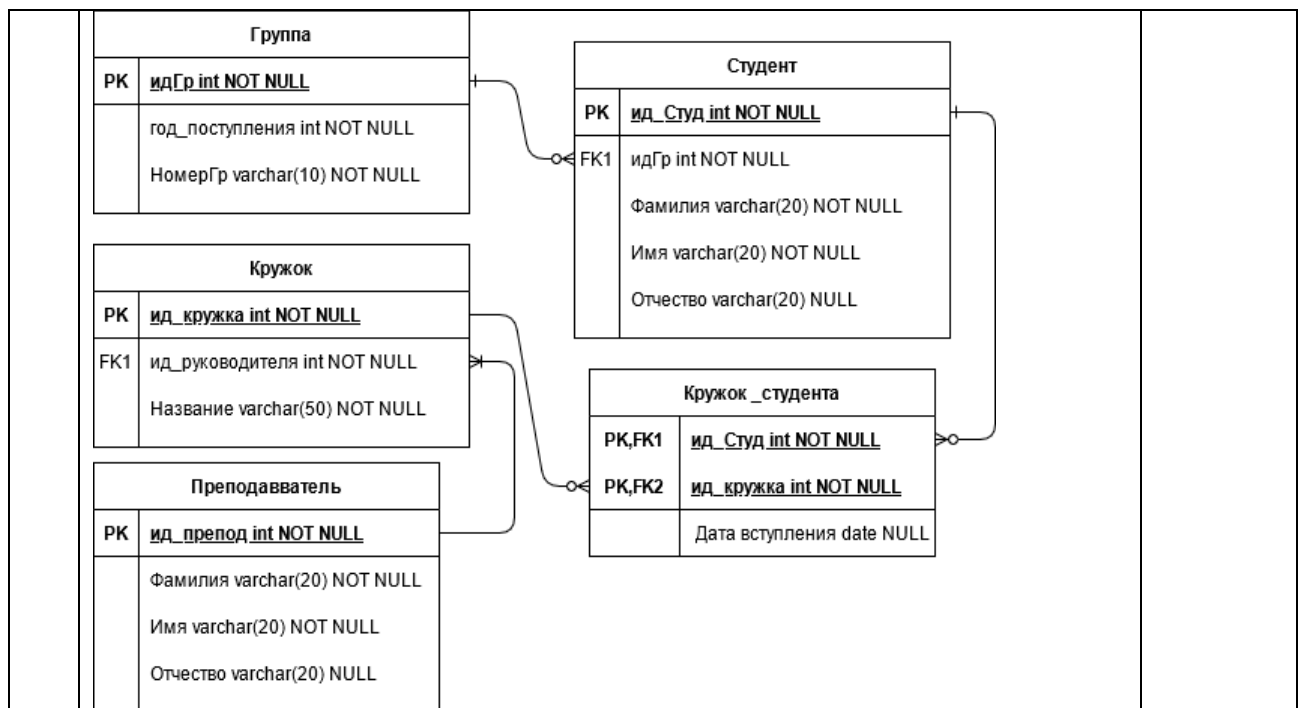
Группа

| PK | идГр int NOT NULL |
|---|---|
| | год_поступления int NOT NULL |
| | НомерГр varchar(10) NOT NULL |

Студент

| PK | ид_Студ int NOT NULL |
|---|---|
| FK1 | идГр int NOT NULL |
| | Фамилия varchar(20) NOT NULL |
| | Имя varchar(20) NOT NULL |
| | Отчество varchar(20) NULL |

Кружок

| PK | ид_кружка int NOT NULL |
|---|---|
| FK1 | ид_руководителя int NOT NULL |
| | Название varchar(50) NOT NULL |

Кружок _студента

| PK,FK1 | ид_Студ int NOT NULL |
|---|---|
| PK,FK2 | ид_кружка int NOT NULL |
| | Дата вступления date NULL |

Преподавватель

| PK | ид_препод int NOT NULL |
|---|---|
| | Фамилия varchar(20) NOT NULL |
| | Имя varchar(20) NOT NULL |
| | Отчество varchar(20) NULL |